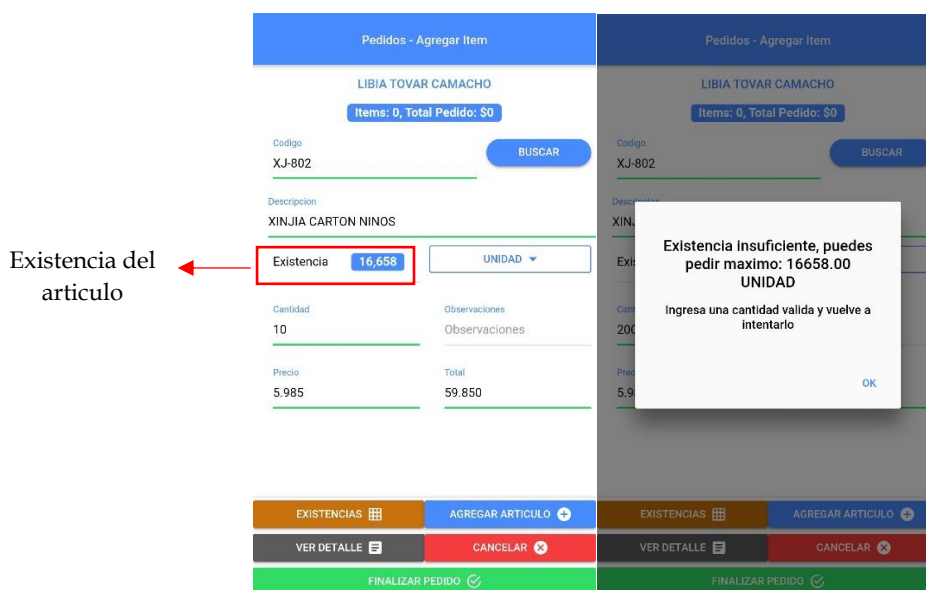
Existencia del articulo

Pedidos - Agregar Item

LIBIA TOVAR CAMACHO

Items: 0, Total Pedido: $0

Codigo
XJ-802

BUSCAR

Descripcion
XINJIA CARTON NINOS

Existencia 16,658

UNIDAD

Cantidad
10

Observaciones
Observaciones

Precio
5.985

Total
59.850

EXISTENCIAS

AGREGAR ARTICULO

VER DETALLE

CANCELAR

FINALIZAR PEDIDO

Pedidos - Agregar Item

LIBIA TOVAR CAMACHO

Items: 0, Total Pedido: $0

Codigo
XJ-802

BUSCAR

Descripcion
XINJ

Exi

Cant
200

Prec
5.9

Existencia insuficiente, puedes pedir maximo: 16658.00 UNIDAD

Ingresa una cantidad valida y vuelve a intentarlo

OK

EXISTENCIAS

AGREGAR ARTICULO

VER DETALLE

CANCELAR

FINALIZAR PEDIDO